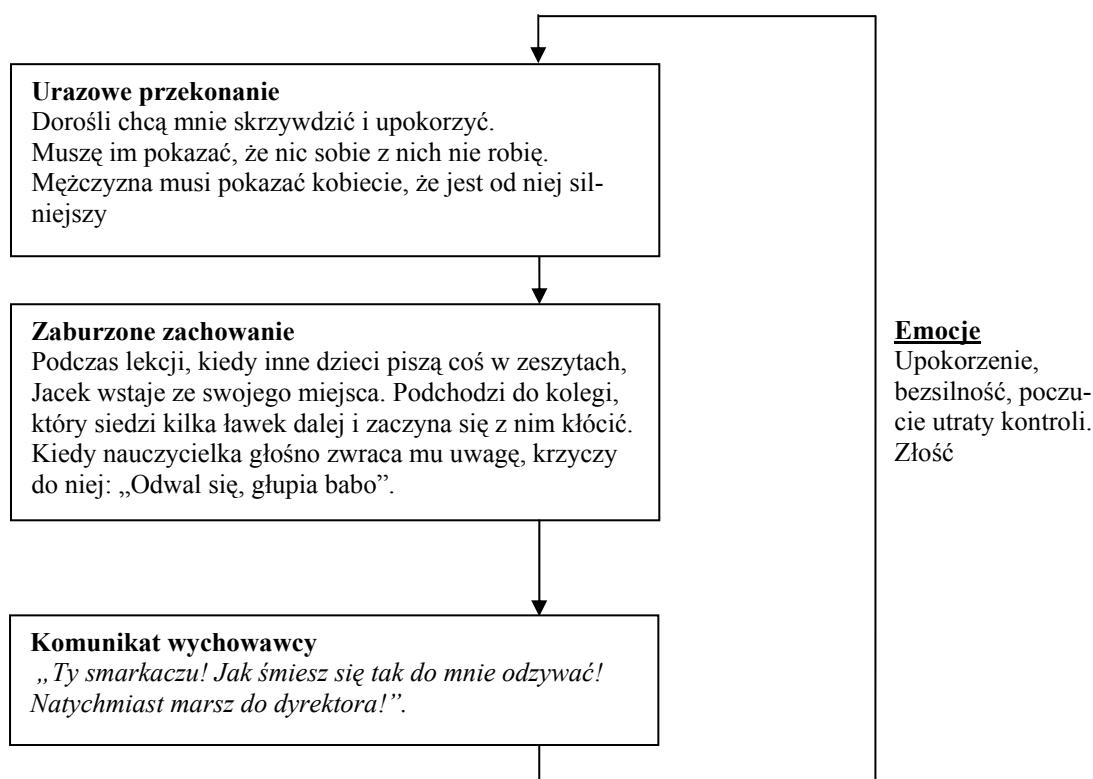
**Urazowe przekonanie**
Dorośli chcą mnie skrzywdzić i upokorzyć.
Muszę im pokazać, że nic sobie z nich nie robię.
Mężczyzna musi pokazać kobiecie, że jest od niej silniejszy

**Zaburzone zachowanie**
Podczas lekcji, kiedy inne dzieci piszą coś w zeszytach, Jacek wstaje ze swojego miejsca. Podchodzi do kolegi, który siedzi kilka ławek dalej i zaczyna się z nim kłócić. Kiedy nauczycielka głośno zwraca mu uwagę, krzyczy do niej: „Odwal się, głupia babo".

**Emocje**
Upokorzenie, bezsilność, poczucie utraty kontroli. Złość

**Komunikat wychowawcy**
*„Ty smarkaczu! Jak śmiesz się tak do mnie odzywać! Natychmiast marsz do dyrektora!".*